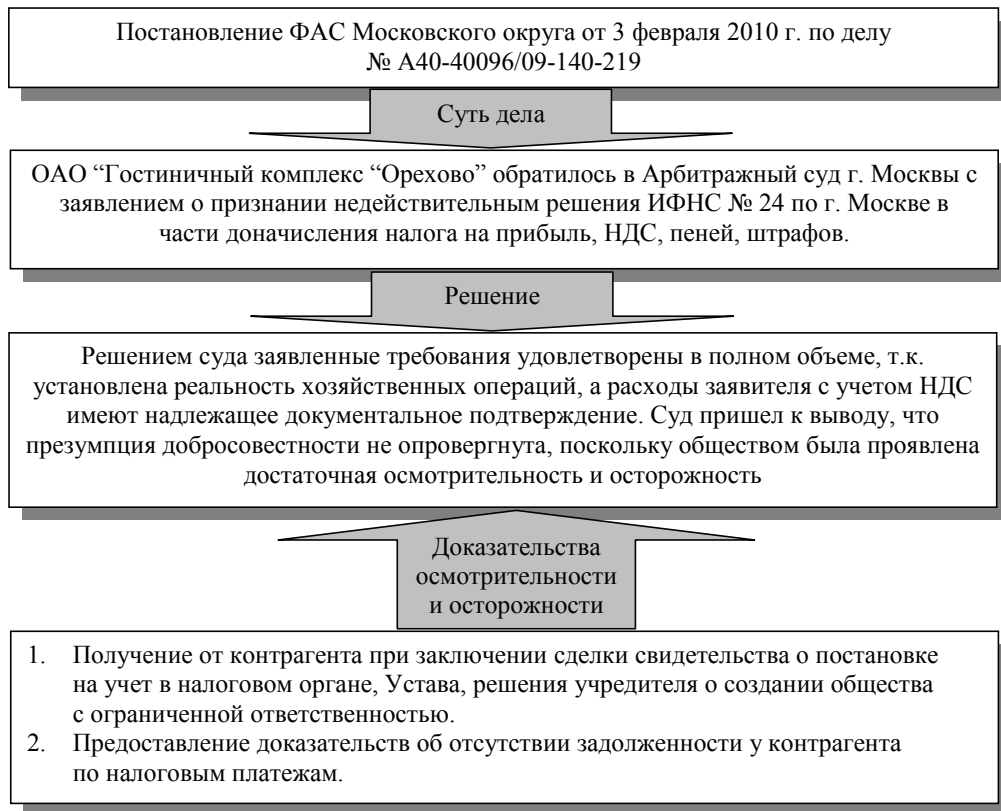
Постановление ФАС Московского округа от 3 февраля 2010 г. по делу № А40-40096/09-140-219

Суть дела

ОАО "Гостиничный комплекс "Орехово" обратилось в Арбитражный суд г. Москвы с заявлением о признании недействительным решения ИФНС № 24 по г. Москве в части доначисления налога на прибыль, НДС, пеней, штрафов.

Решение

Решением суда заявленные требования удовлетворены в полном объеме, т.к. установлена реальность хозяйственных операций, а расходы заявителя с учетом НДС имеют надлежащее документальное подтверждение. Суд пришел к выводу, что презумпция добросовестности не опровергнута, поскольку обществом была проявлена достаточная осмотрительность и осторожность

Доказательства осмотрительности и осторожности

1. Получение от контрагента при заключении сделки свидетельства о постановке на учет в налоговом органе, Устава, решения учредителя о создании общества с ограниченной ответственностью.
2. Предоставление доказательств об отсутствии задолженности у контрагента по налоговым платежам.